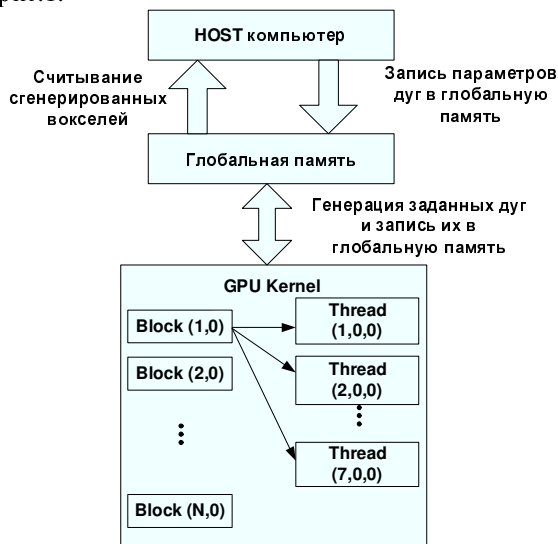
HOST компьютер

Считывание сгенерированных вокселей

Запись параметров дуг в глобальную память

Глобальная память

Генерация заданных дуг и запись их в глобальную память

GPU Kernel

Block (1,0)

Block (2,0)

⋮

Block (N,0)

Thread (1,0,0)

Thread (2,0,0)

⋮

Thread (7,0,0)